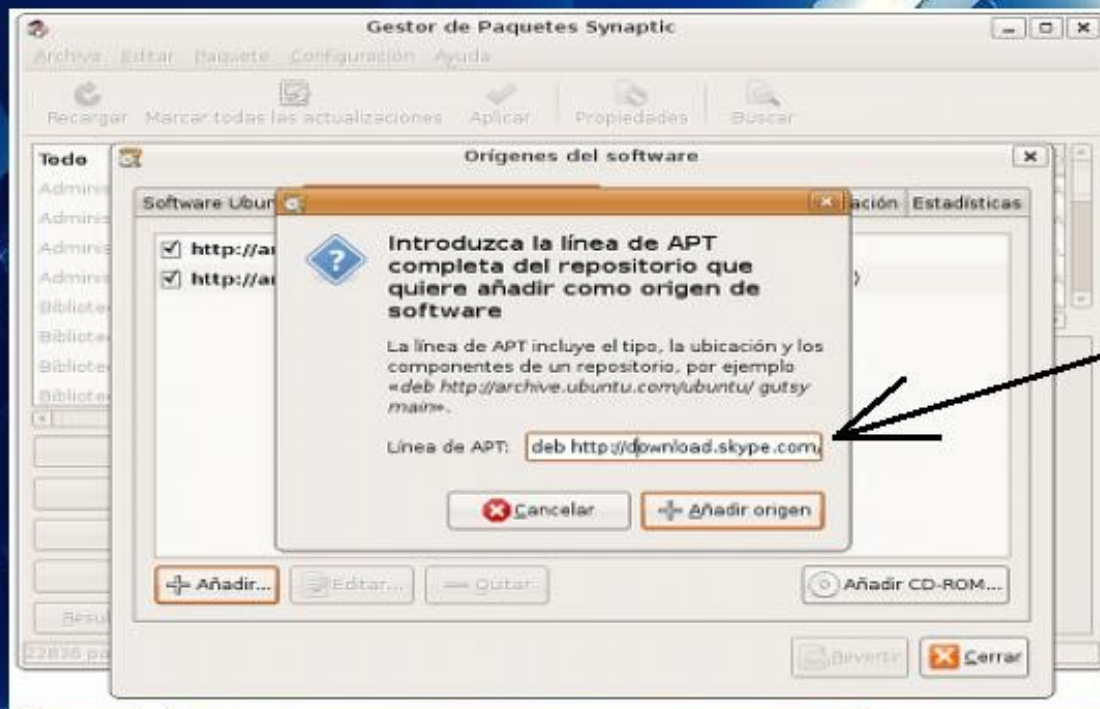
Gestor de Paquetes Synaptic

Archivo Editar Paquete Configuración Ayuda

Recargar Marcar todas las actualizaciones Aplicar Propiedades Buscar

Todo

Adminis
Adminis
Adminis
Adminis
Bibliote
Bibliote
Bibliote
Bibliote

Resul

22826 pa

Orígenes del software

Software Ubun

ación Estadísticas

http://a

http://a

Introduzca la línea de APT completa del repositorio que quiere añadir como origen de software

La línea de APT incluye el tipo, la ubicación y los componentes de un repositorio, por ejemplo «deb http://archive.ubuntu.com/ubuntu/ gutsy main».

Línea de APT: deb http://download.skype.com/

Cancelar

Añadir origen

Añadir...

Editar...

Quitar

Añadir CD-ROM...

Revertir

Cerrar